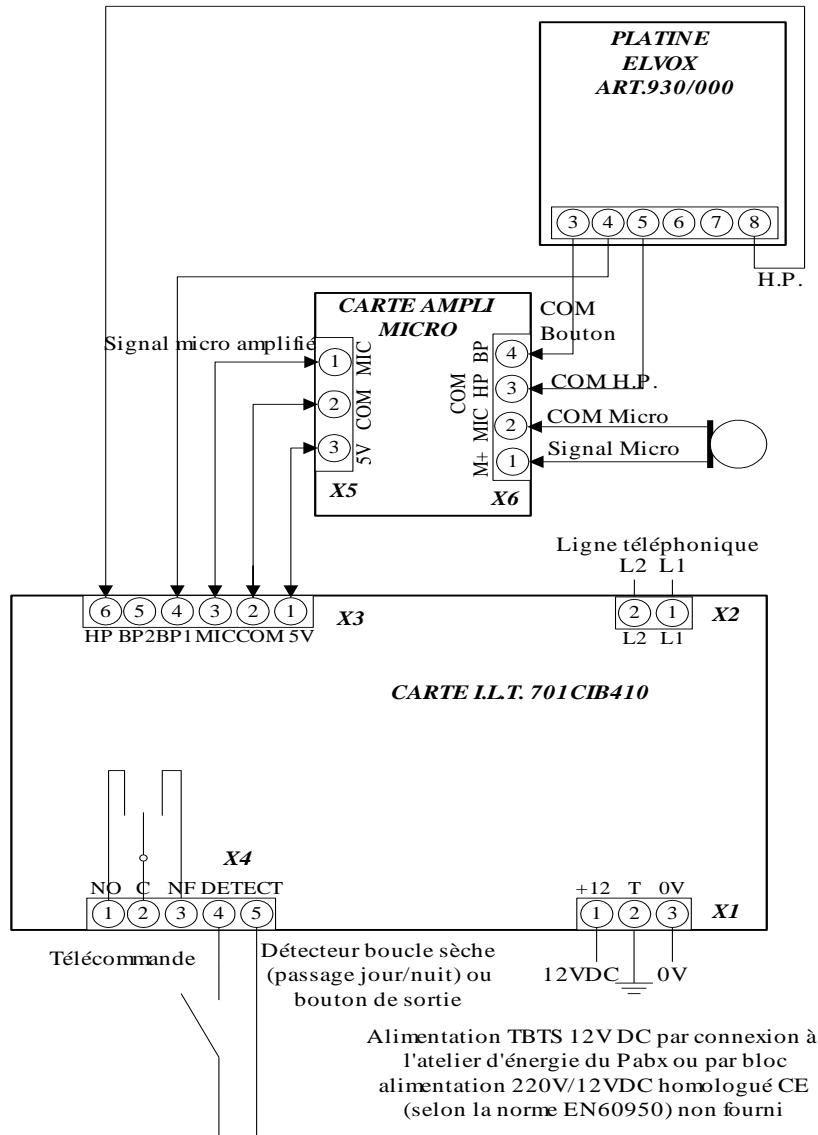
PLATINE
ELVOX
ART.930/000

3 4 5 6 7 8

H.P.

CARTE AMPLI
MICRO

COM
Bouton

Signal micro amplifié

1 MIC
2 COM
3 5V

X5

4 BP
3 HP COM
2 MIC
1 M+ MIC

COM H.P.
COM Micro
Signal Micro

X6

Ligne téléphonique
L2 L1

6 5 4 3 2 1
HP BP2 BP1 MIC COM 5V

X3

2 1
L2 L1

X2

CARTE I.L.T. 701CIB410

X4

NO C NF DETECT
1 2 3 4 5

+12 T 0V
1 2 3

X1

Télécommande

Détecteur boucle sèche (passage jour/nuit) ou bouton de sortie

12VDC 0V

Alimentation TBTS 12V DC par connexion à l'atelier d'énergie du Pabx ou par bloc alimentation 220V/12VDC homologué CE (selon la norme EN60950) non fourni